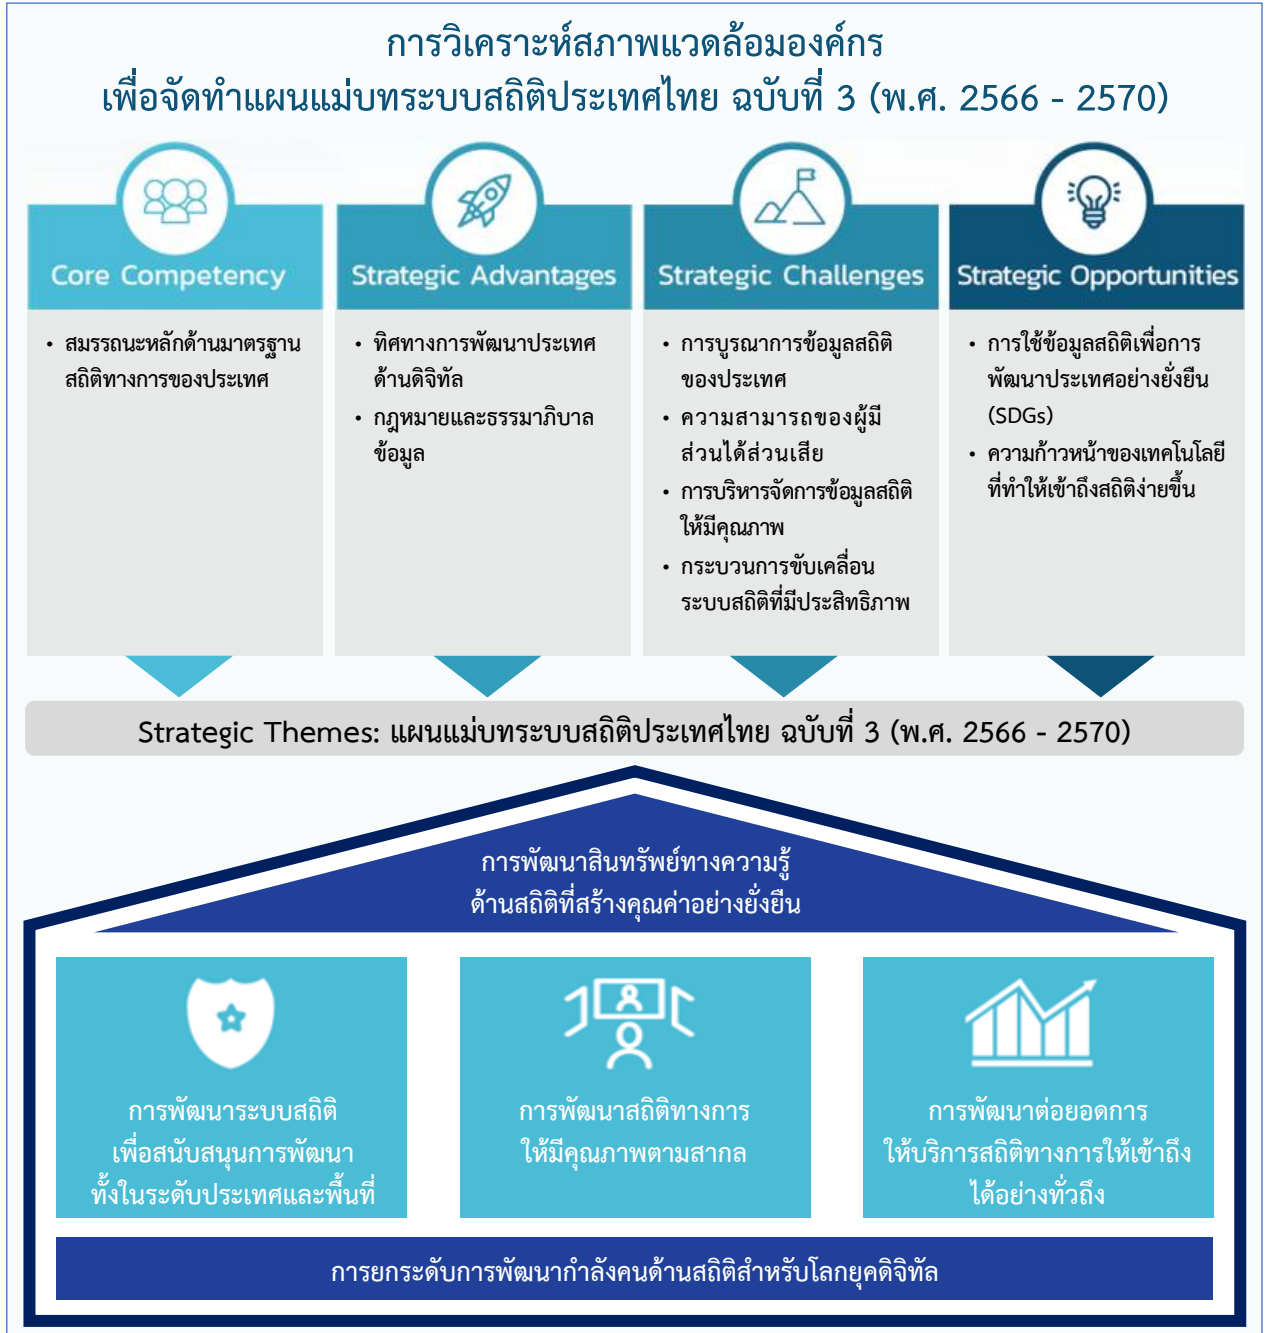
การวิเคราะห์สภาพแวดล้อมองค์กร
เพื่อจัดทำแผนแม่บทระบบสถิติประเทศไทย ฉบับที่ 3 (พ.ศ. 2566 - 2570)

Core Competency

• สมรรถนะหลักด้านมาตรฐานสถิติทางการของประเทศ

Strategic Advantages

• ทิศทางการพัฒนาประเทศด้านดิจิทัล
• กฎหมายและธรรมาภิบาลข้อมูล

Strategic Challenges

• การบูรณาการข้อมูลสถิติของประเทศ
• ความสามารถของผู้มีส่วนได้ส่วนเสีย
• การบริหารจัดการข้อมูลสถิติให้มีคุณภาพ
• กระบวนการขับเคลื่อนระบบสถิติที่มีประสิทธิภาพ

Strategic Opportunities

• การใช้ข้อมูลสถิติเพื่อการพัฒนาประเทศอย่างยั่งยืน (SDGs)
• ความก้าวหน้าของเทคโนโลยีที่ทำให้เข้าถึงสถิติง่ายขึ้น

Strategic Themes: แผนแม่บทระบบสถิติประเทศไทย ฉบับที่ 3 (พ.ศ. 2566 - 2570)

การพัฒนาสินทรัพย์ทางความรู้ด้านสถิติที่สร้างคุณค่าอย่างยั่งยืน

การพัฒนาระบบสถิติเพื่อสนับสนุนการพัฒนาทั้งในระดับประเทศและพื้นที่

การพัฒนาสถิติทางการให้มีคุณภาพตามสากล

การพัฒนาต่อยอดการให้บริการสถิติทางการให้เข้าถึงได้อย่างทั่วถึง

การยกระดับการพัฒนากำลังคนด้านสถิติสำหรับโลกยุคดิจิทัล